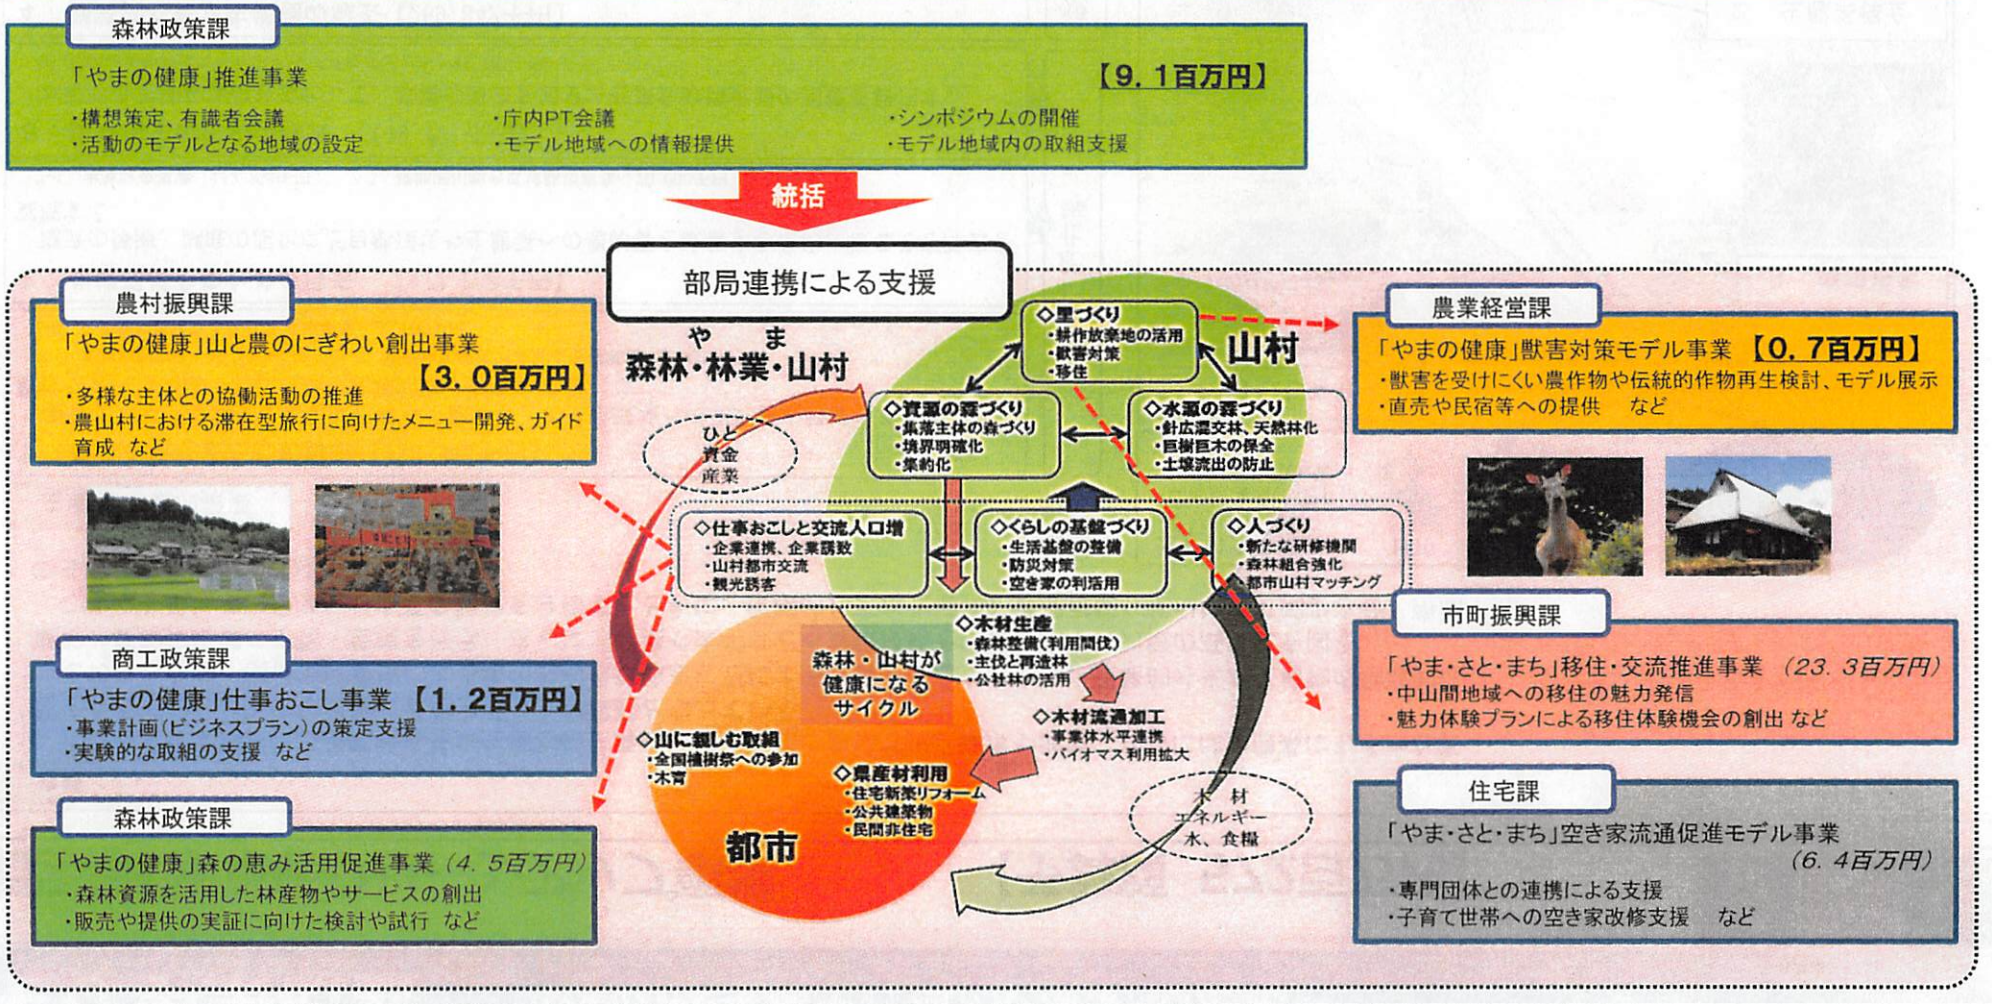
森林政策課

「やまの健康」推進事業 【9．1百万円】

・構想策定、有識者会議
・活動のモデルとなる地域の設定

・庁内PT会議
・モデル地域への情報提供

・シンポジウムの開催
・モデル地域内の取組支援

統括

部局連携による支援

農村振興課

「やまの健康」山と農のにぎわい創出事業 【3．0百万円】
・多様な主体との協働活動の推進
・農山村における滞在型旅行に向けたメニュー開発、ガイド育成 など

商工政策課

「やまの健康」仕事おこし事業 【1．2百万円】
・事業計画（ビジネスプラン）の策定支援
・実験的な取組の支援 など

森林政策課

「やまの健康」森の恵み活用促進事業（4．5百万円）
・森林資源を活用した林産物やサービスの創出
・販売や提供の実証に向けた検討や試行 など

森林・林業・山村（やま）

山村

ひと
資金
産業

◇里づくり
・耕作放棄地の活用
・獣害対策
・移住

◇資源の森づくり
・集落主体の森づくり
・境界明確化
・集約化

◇水源の森づくり
・針広混交林、天然林化
・巨樹巨木の保全
・土壌流出の防止

◇仕事おこしと交流人口増
・企業連携、企業誘致
・山村都市交流
・観光誘客

◇くらしの基盤づくり
・生活基盤の整備
・防災対策
・空き家の利活用

◇人づくり
・新たな研修機関
・森林組合強化
・都市山村マッチング

◇木材生産
・森林整備（利用間伐）
・主伐と再造林
・公社林の活用

森林・山村が健康になるサイクル

◇木材流通加工
・事業体水平連携
・バイオマス利用拡大

◇山に親しむ取組
・全国植樹祭への参加
・木育

◇県産材利用
・住宅新築リフォーム
・公共建築物
・民間非住宅

都市

木材
エネルギー
水、食糧

農業経営課

「やまの健康」獣害対策モデル事業 【0．7百万円】
・獣害を受けにくい農作物や伝統的作物再生検討、モデル展示
・直売や民宿等への提供 など

市町振興課

「やま・さと・まち」移住・交流推進事業 （23．3百万円）
・中山間地域への移住の魅力発信
・魅力体験プランによる移住体験機会の創出 など

住宅課

「やま・さと・まち」空き家流通促進モデル事業 （6．4百万円）
・専門団体との連携による支援
・子育て世帯への空き家改修支援 など